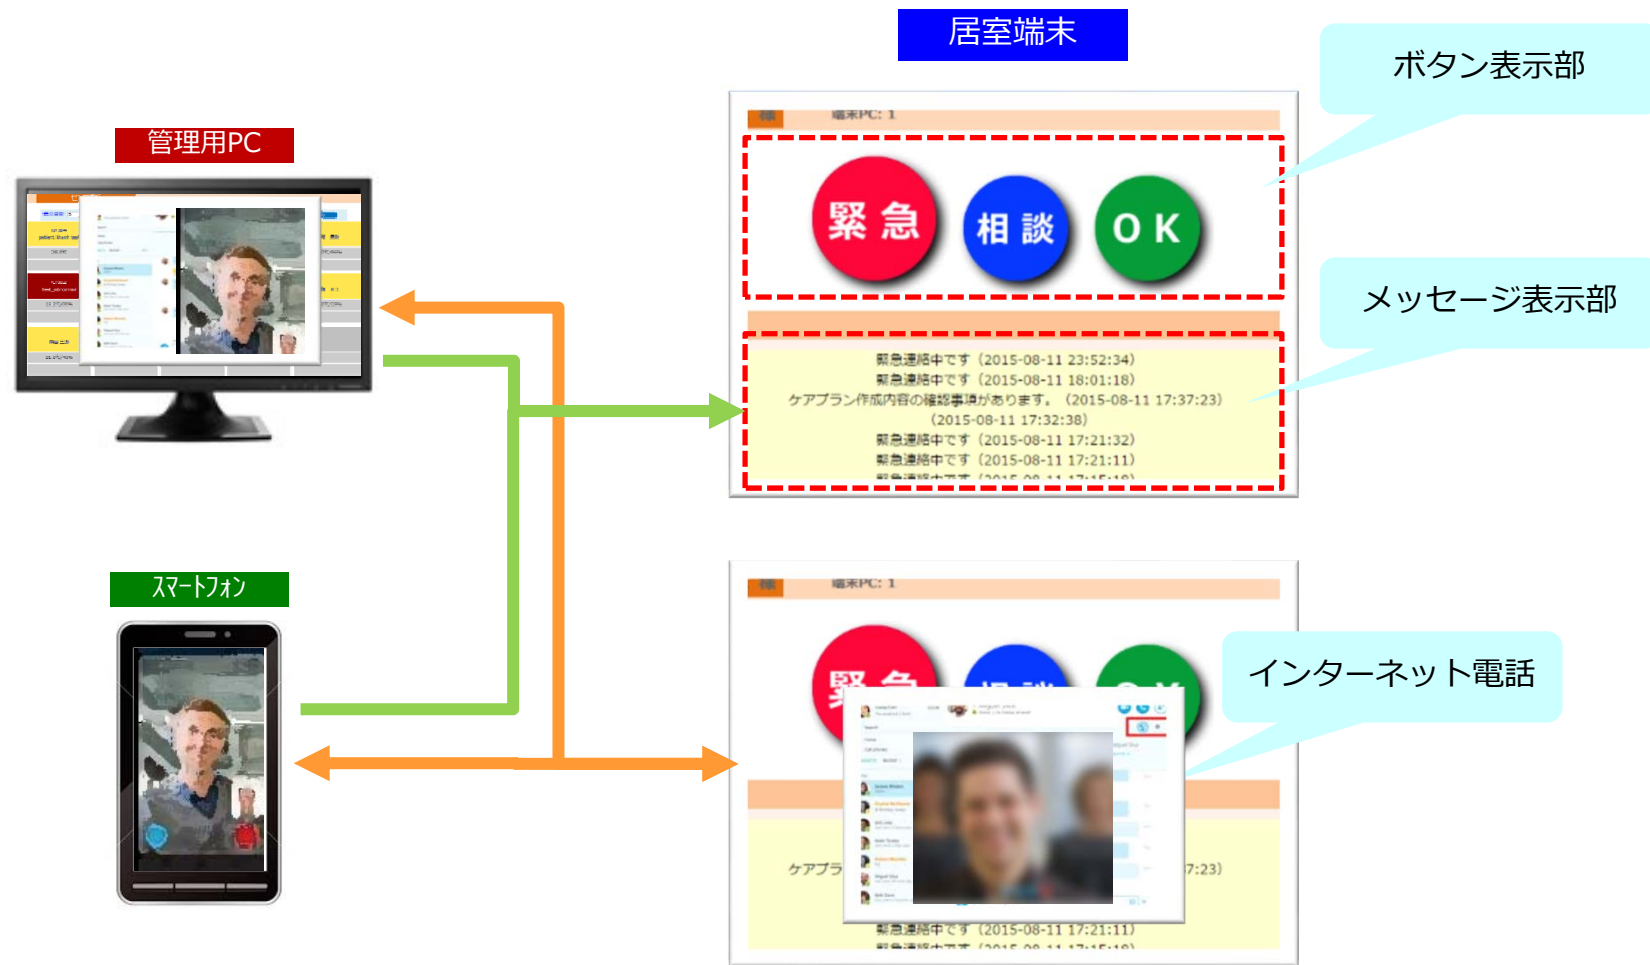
居室端末

ボタン表示部

管理用PC

端末PC: 1

緊急

相談

OK

メッセージ表示部

緊急連絡中です (2015-08-11 23:52:34)
緊急連絡中です (2015-08-11 18:01:18)
ケアプラン作成内容の確認事項があります。 (2015-08-11 17:37:23)
(2015-08-11 17:32:38)
緊急連絡中です (2015-08-11 17:21:32)
緊急連絡中です (2015-08-11 17:21:11)
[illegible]

スマートフォン

端末PC: 1

インターネット電話

ケアプラ

7:23)

緊急連絡中です (2015-08-11 17:21:11)
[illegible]